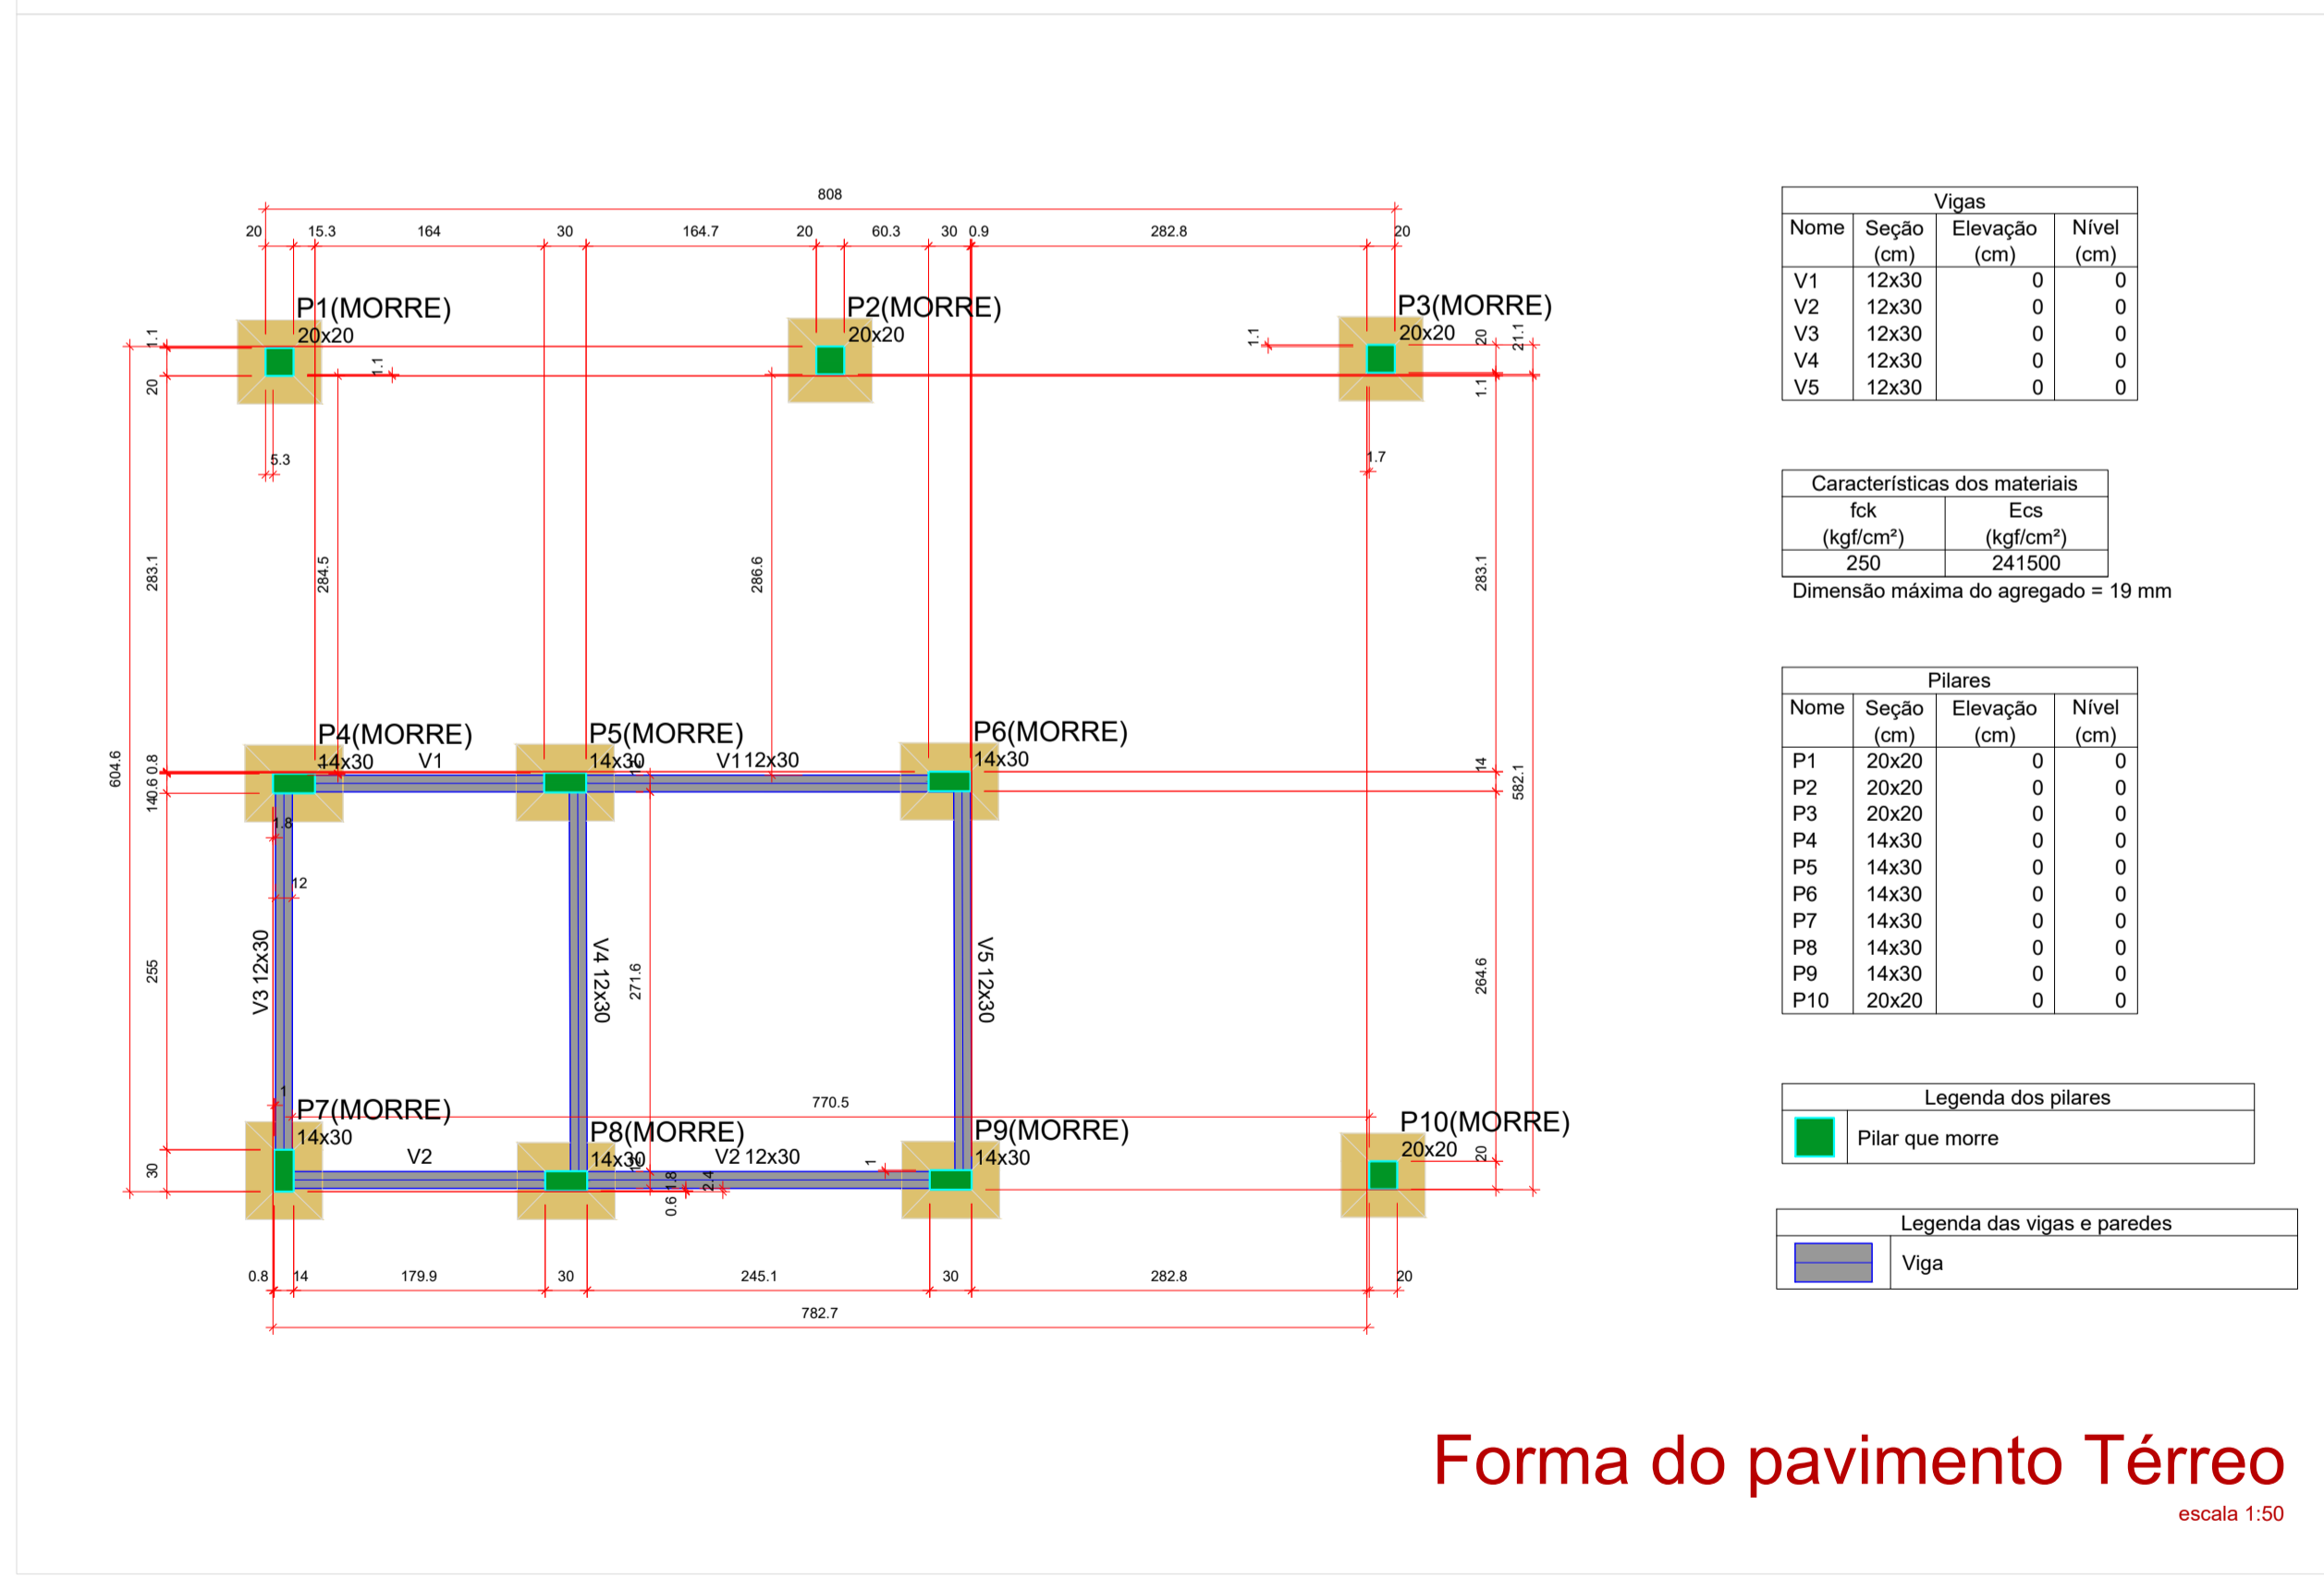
808

20 15.3 164 30 164.7 20 60.3 30 0.9 282.8 20

P1(MORRE)
20x20

P2(MORRE)
20x20

P3(MORRE)
20x20

1.1 20 1.1 5.3 1.1 20 21.1 1.1 1.7

283.1 284.5 286.6 283.1

604.6

P4(MORRE)
14x30
V1

P5(MORRE)
14x30
V1 12x30

P6(MORRE)
14x30

140.6 0.8 1.8 12 14 582.1

V3 12x30
V4 12x30
V5 12x30
255 271.6 264.6

770.5

P7(MORRE)
14x30
V2

P8(MORRE)
14x30
V2 12x30

P9(MORRE)
14x30

P10(MORRE)
20x20

30 1 1 1.8 0.6 2.4 20

0.8 14 179.9 30 245.1 30 282.8 20

782.7

| Vigas | | | |
|---|---|---|---|
| Nome | Seção (cm) | Elevação (cm) | Nível (cm) |
| V1 | 12x30 | 0 | 0 |
| V2 | 12x30 | 0 | 0 |
| V3 | 12x30 | 0 | 0 |
| V4 | 12x30 | 0 | 0 |
| V5 | 12x30 | 0 | 0 |

| Características dos materiais | |
|---|---|
| fck (kgf/cm²) | Ecs (kgf/cm²) |
| 250 | 241500 |

Dimensão máxima do agregado = 19 mm

| Pilares | | | |
|---|---|---|---|
| Nome | Seção (cm) | Elevação (cm) | Nível (cm) |
| P1 | 20x20 | 0 | 0 |
| P2 | 20x20 | 0 | 0 |
| P3 | 20x20 | 0 | 0 |
| P4 | 14x30 | 0 | 0 |
| P5 | 14x30 | 0 | 0 |
| P6 | 14x30 | 0 | 0 |
| P7 | 14x30 | 0 | 0 |
| P8 | 14x30 | 0 | 0 |
| P9 | 14x30 | 0 | 0 |
| P10 | 20x20 | 0 | 0 |

| Legenda dos pilares | |
|---|---|
| | Pilar que morre |

| Legenda das vigas e paredes | |
|---|---|
| | Viga |

Forma do pavimento Térreo
escala 1:50